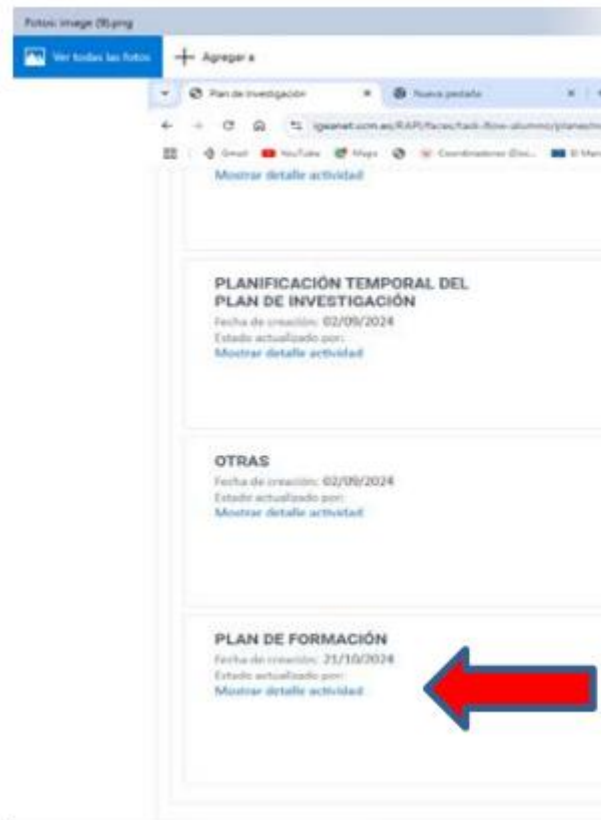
Fotos: image (8).png

Ver todas las fotos

Agregar a

Plan de investigación

Nueva pestaña

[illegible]

Gmail YouTube Maps Coordinadores (Doc... El Men

Mostrar detalle actividad

PLANIFICACIÓN TEMPORAL DEL PLAN DE INVESTIGACIÓN

Fecha de creación: 02/09/2024

Estado actualizado por:

Mostrar detalle actividad

OTRAS

Fecha de creación: 02/09/2024

Estado actualizado por:

Mostrar detalle actividad

PLAN DE FORMACIÓN

Fecha de creación: 21/10/2024

Estado actualizado por:

Mostrar detalle actividad